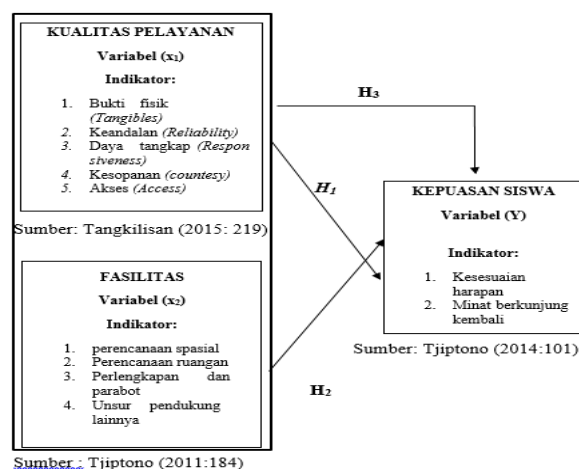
KUALITAS PELAYANAN

Variabel ($x_1$)

Indikator:

1. Bukti fisik (Tangibles)
2. Keandalan (Reliability)
3. Daya tangkap (Responsiveness)
4. Kesopanan (countesy)
5. Akses (Access)

Sumber: Tangkilisan (2015: 219)

$H_3$

$H_1$

KEPUASAN SISWA

Variabel (Y)

Indikator:

1. Kesesuaian harapan
2. Minat berkunjung kembali

Sumber: Tjiptono (2014:101)

FASILITAS

Variabel ($x_2$)

Indikator:

1. perencanaan spasial
2. Perencanaan ruangan
3. Perlengkapan dan parabot
4. Unsur pendukung lainnya

$H_2$

Sumber : Tjiptono (2011:184)